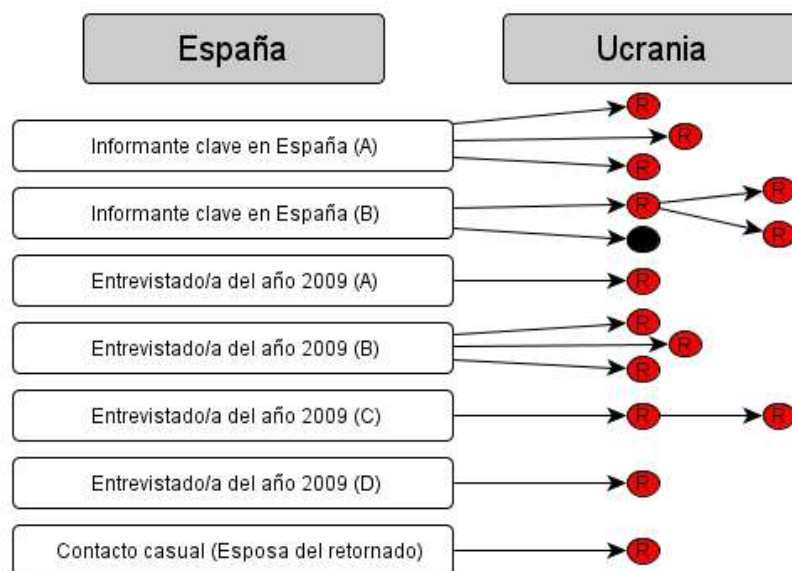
España

Ucrania

Informante clave en España (A)

R R R

Informante clave en España (B)

R R R

Entrevistado/a del año 2009 (A)

R

Entrevistado/a del año 2009 (B)

R R R

Entrevistado/a del año 2009 (C)

R R

Entrevistado/a del año 2009 (D)

R

Contacto casual (Esposa del retornado)

R